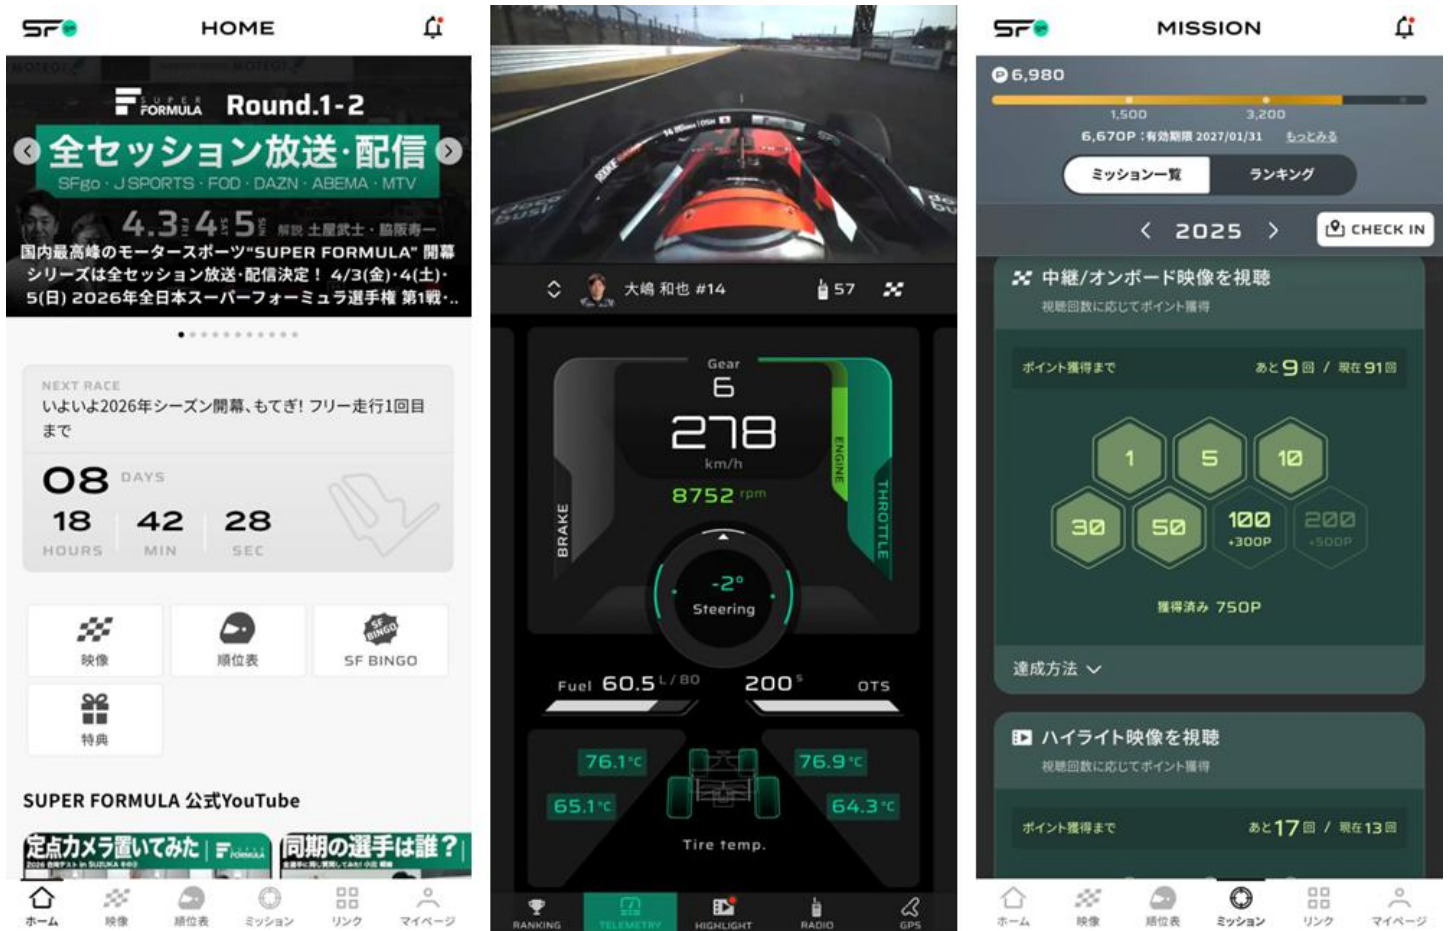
SF HOME

SUPER FORMULA Round.1-2
全セッション放送·配信
SFgo · J SPORTS · FOD · DAZN · ABEMA · MTV
4.3 4 5 解説 土屋武士・脇阪寿一
国内最高峰のモータースポーツ"SUPER FORMULA" 開幕シリーズは全セッション放送·配信決定！ 4/3(金)·4(土)·5(日) 2026年全日本スーパーフォーミュラ選手権 第1戦·..

NEXT RACE
いよいよ2026年シーズン開幕、もてぎ! フリー走行1回目まで
08 DAYS
18 HOURS
42 MIN
28 SEC

映像
順位表
SF BINGO
特典

SUPER FORMULA 公式YouTube
定点カメラ置いてみた
同期の選手は誰？

ホーム 映像 順位表 ミッション リンク マイページ

大嶋 和也 #14
57
Gear
6
278
km/h
8752 rpm
ENGINE
THROTTLE
BRAKE
-2°
Steering
Fuel 60.5 L/80
200 s
OTS
76.1℃
76.9℃
65.1℃
64.3℃
Tire temp.
RANKING TELEMETRY HIGHLIGHT RADIO GPS

SF MISSION
6,980
1,500
3,200
6,670P：有効期限 2027/01/31 もっとみる
ミッション一覧 ランキング
2025
CHECK IN
中継/オンボード映像を視聴
視聴回数に応じてポイント獲得
ポイント獲得まで あと9回 / 現在91回
1
5
10
30
50
100 +300P
200 +500P
獲得済み 750P
達成方法
ハイライト映像を視聴
視聴回数に応じてポイント獲得
ポイント獲得まで あと17回 / 現在13回
ホーム 映像 順位表 ミッション リンク マイページ